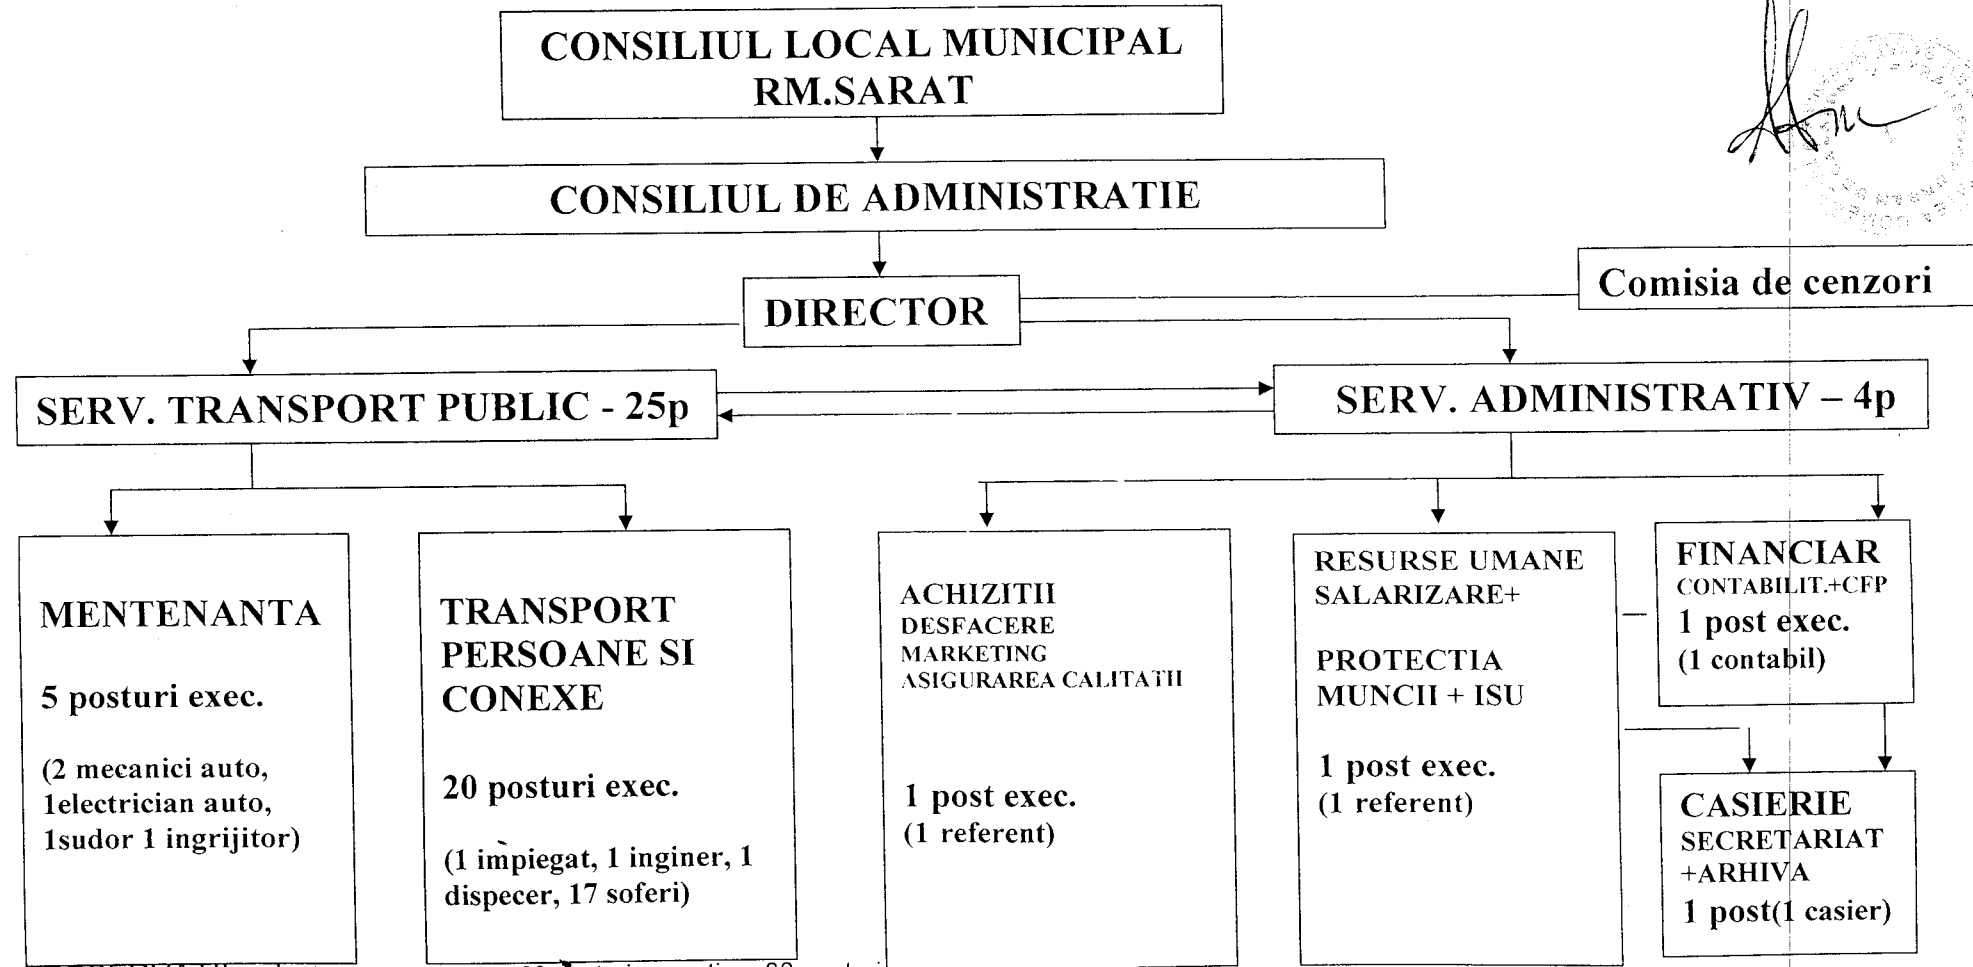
CONSILIUL LOCAL MUNICIPAL RM.SARAT

CONSILIUL DE ADMINISTRATIE

DIRECTOR

Comisia de cenzori

SERV. TRANSPORT PUBLIC - 25p

SERV. ADMINISTRATIV – 4p

MENTENANTA

5 posturi exec.

(2 mecanici auto, 1electrician auto, 1sudor 1 ingrijitor)

TRANSPORT PERSOANE SI CONEXE

20 posturi exec.

(1 impiegat, 1 inginer, 1 dispecer, 17 soferi)

ACHIZITII
DESFACERE
MARKETING
ASIGURAREA CALITATII

1 post exec.
(1 referent)

RESURSE UMANE
SALARIZARE+

PROTECTIA MUNCII + ISU

1 post exec.
(1 referent)

FINANCIAR
CONTABILIT.+CFP
1 post exec.
(1 contabil)

CASIERIE
SECRETARIAT
+ARHIVA
1 post(1 casier)

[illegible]